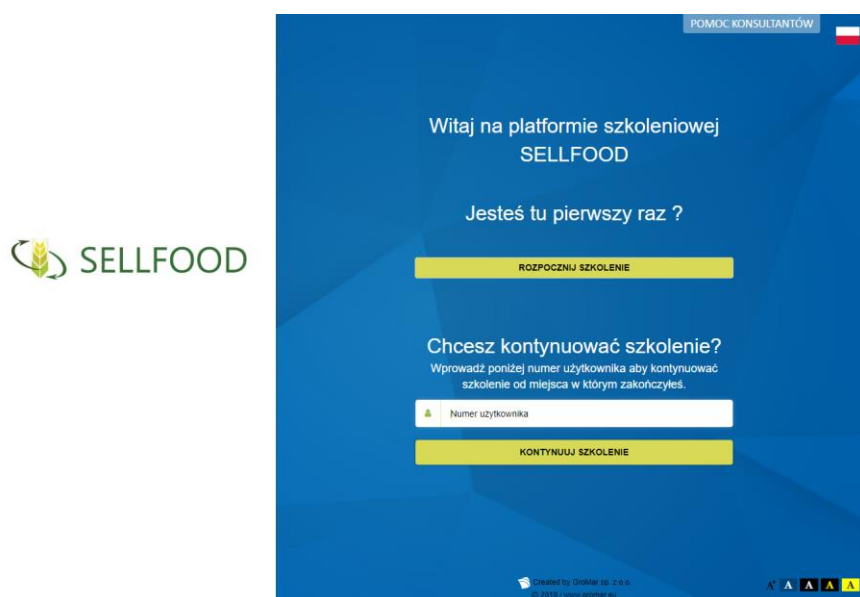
SELLFOOD

POMOC KONSULTANTÓW

Witaj na platformie szkoleniowej SELLFOOD

Jesteś tu pierwszy raz ?

ROZPOCZNIJ SZKOLENIE

Chcesz kontynuować szkolenie?

Wprowadź poniżej numer użytkownika aby kontynuować szkolenie od miejsca w którym zakończyłeś.

Numer użytkownika

KONTYNUUJ SZKOLENIE

Created by GroMar sp. z o.o.
© 2019 / www.gromar.eu

A+ A A A A